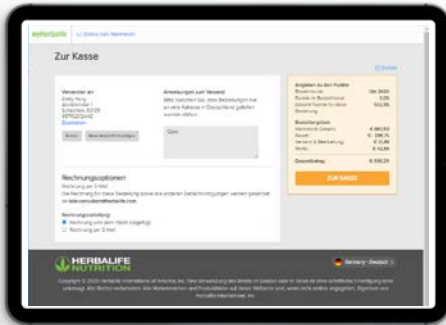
MyHerbalife | Zurück zum Warenkorb

Zur Kasse

Zurück

Versandet an
Emily Yong
Bardelsstraße 1
Schaffhausen 82030
0879020482
Bearbeiten

Ändern | Neue Versandunterlagen

Anweisungen zum Versand
Bitte beachten Sie, dass Bestellungen nur an eine Adresse in Deutschland geliefert werden dürfen.

Rechnungsoptionen
Rechnung per E-Mail
Die Rechnung für diese Bestellung sowie alle anderen Geschäftsunterlagen werden gesendet an: lola.consultant@herbalife.com.

Rechnungszustellung
Rechnung wird dem Paket beigefügt
Rechnung per E-Mail

Angaben zu den Punkte
Bestellnummer
Punkte in Bestellphase
Gesamt Punkte für diese Bestellung

Bestellangaben
Gesamt
Rabatt
Versand & Bearbeitung
MwSt.

Gesamtbetrag

ZUR KASSE

HERBALIFE NUTRITION

Germany - Deutsch

Copyright © 2020 Herbalife International of America, Inc. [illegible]